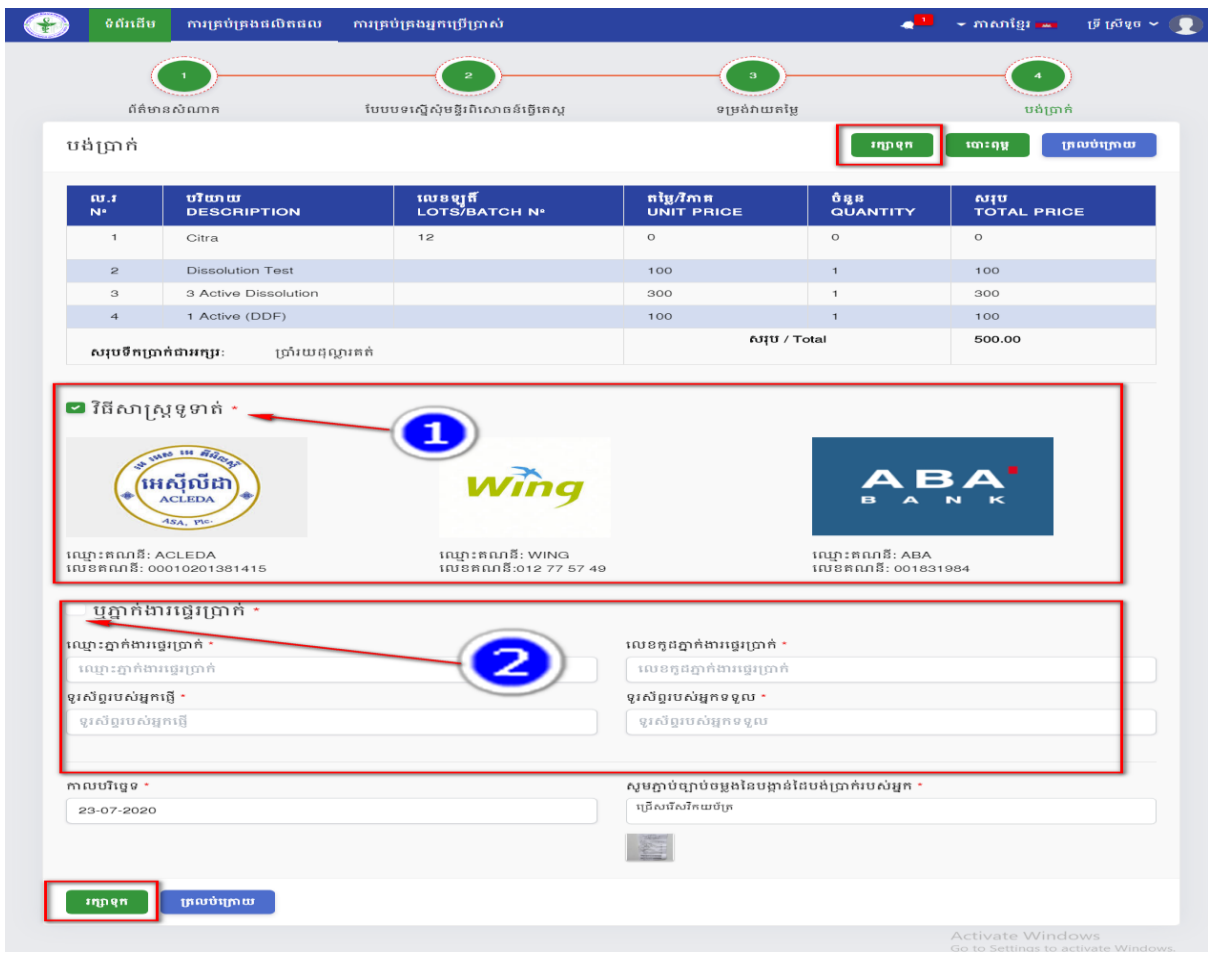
ទំព័រដើម ការគ្រប់គ្រងផលិតផល ការគ្រប់គ្រងអ្នកប្រើប្រាស់ 1 ភាសាខ្មែរ ថ្វី ស្រីមុខ

1 ព័ត៌មានសំណាក
2 បែបបទស្នើសុំមន្ទីរពិសោធន៍ធ្វើតេស្ត
3 ទម្រង់វាយតម្លៃ
4 បង់ប្រាក់

បង់ប្រាក់

រក្សាទុក បោះពុម្ព ត្រលប់ក្រោយ

| ល.រ Nº | បរិយាយ DESCRIPTION | លេខឡូតិ៍ LOTS/BATCH Nº | តម្លៃ/ឯកតា UNIT PRICE | ចំនួន QUANTITY | សរុប TOTAL PRICE |
|---|---|---|---|---|---|
| 1 | Citra | 12 | 0 | 0 | 0 |
| 2 | Dissolution Test | | 100 | 1 | 100 |
| 3 | 3 Active Dissolution | | 300 | 1 | 300 |
| 4 | 1 Active (DDF) | | 100 | 1 | 100 |
| សរុបចំនួនប្រាក់ជាអក្សរ: | ប្រាំរយដុល្លារគត់ | | សរុប / Total | | 500.00 |

វិធីសាស្ត្រទូទាត់ *

1

អេស៊ីលីដា ACLEDA ASA, Plc.
Wing
ABA BANK

ឈ្មោះគណនី: ACLEDA
លេខគណនី: 00010201381415

ឈ្មោះគណនី: WING
លេខគណនី:012 77 57 49

ឈ្មោះគណនី: ABA
លេខគណនី: 001831984

ឬភ្នាក់ងារផ្ទេរប្រាក់ *

2

ឈ្មោះភ្នាក់ងារផ្ទេរប្រាក់ *
ឈ្មោះភ្នាក់ងារផ្ទេរប្រាក់

លេខកូដភ្នាក់ងារផ្ទេរប្រាក់ *
លេខកូដភ្នាក់ងារផ្ទេរប្រាក់

ទូរស័ព្ទរបស់អ្នកផ្ញើ *
ទូរស័ព្ទរបស់អ្នកផ្ញើ

ទូរស័ព្ទរបស់អ្នកទទួល *
ទូរស័ព្ទរបស់អ្នកទទួល

កាលបរិច្ឆេទ *
23-07-2020

សូមភ្ជាប់ច្បាប់ចម្លងនៃបង្កាន់ដៃបង់ប្រាក់របស់អ្នក *
ជ្រើសរើសឯកសារ

រក្សាទុក ត្រលប់ក្រោយ

Activate Windows
Go to Settings to activate Windows.